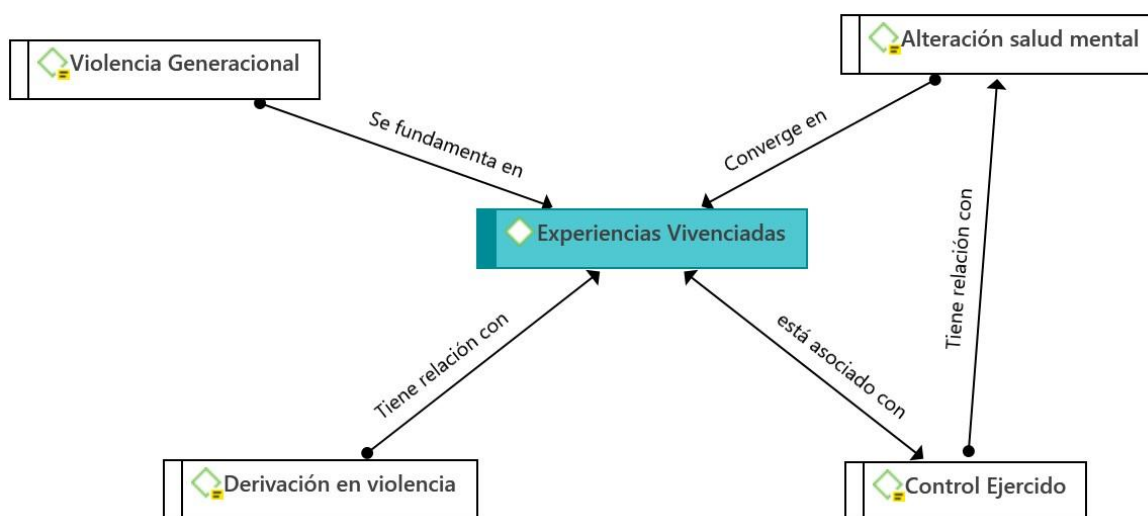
Violencia Generacional

Alteración salud mental

Se fundamenta en

Converge en

Experiencias Vivenciadas

Tiene relación con

Tiene relación con

está asociado con

Derivación en violencia

Control Ejercido